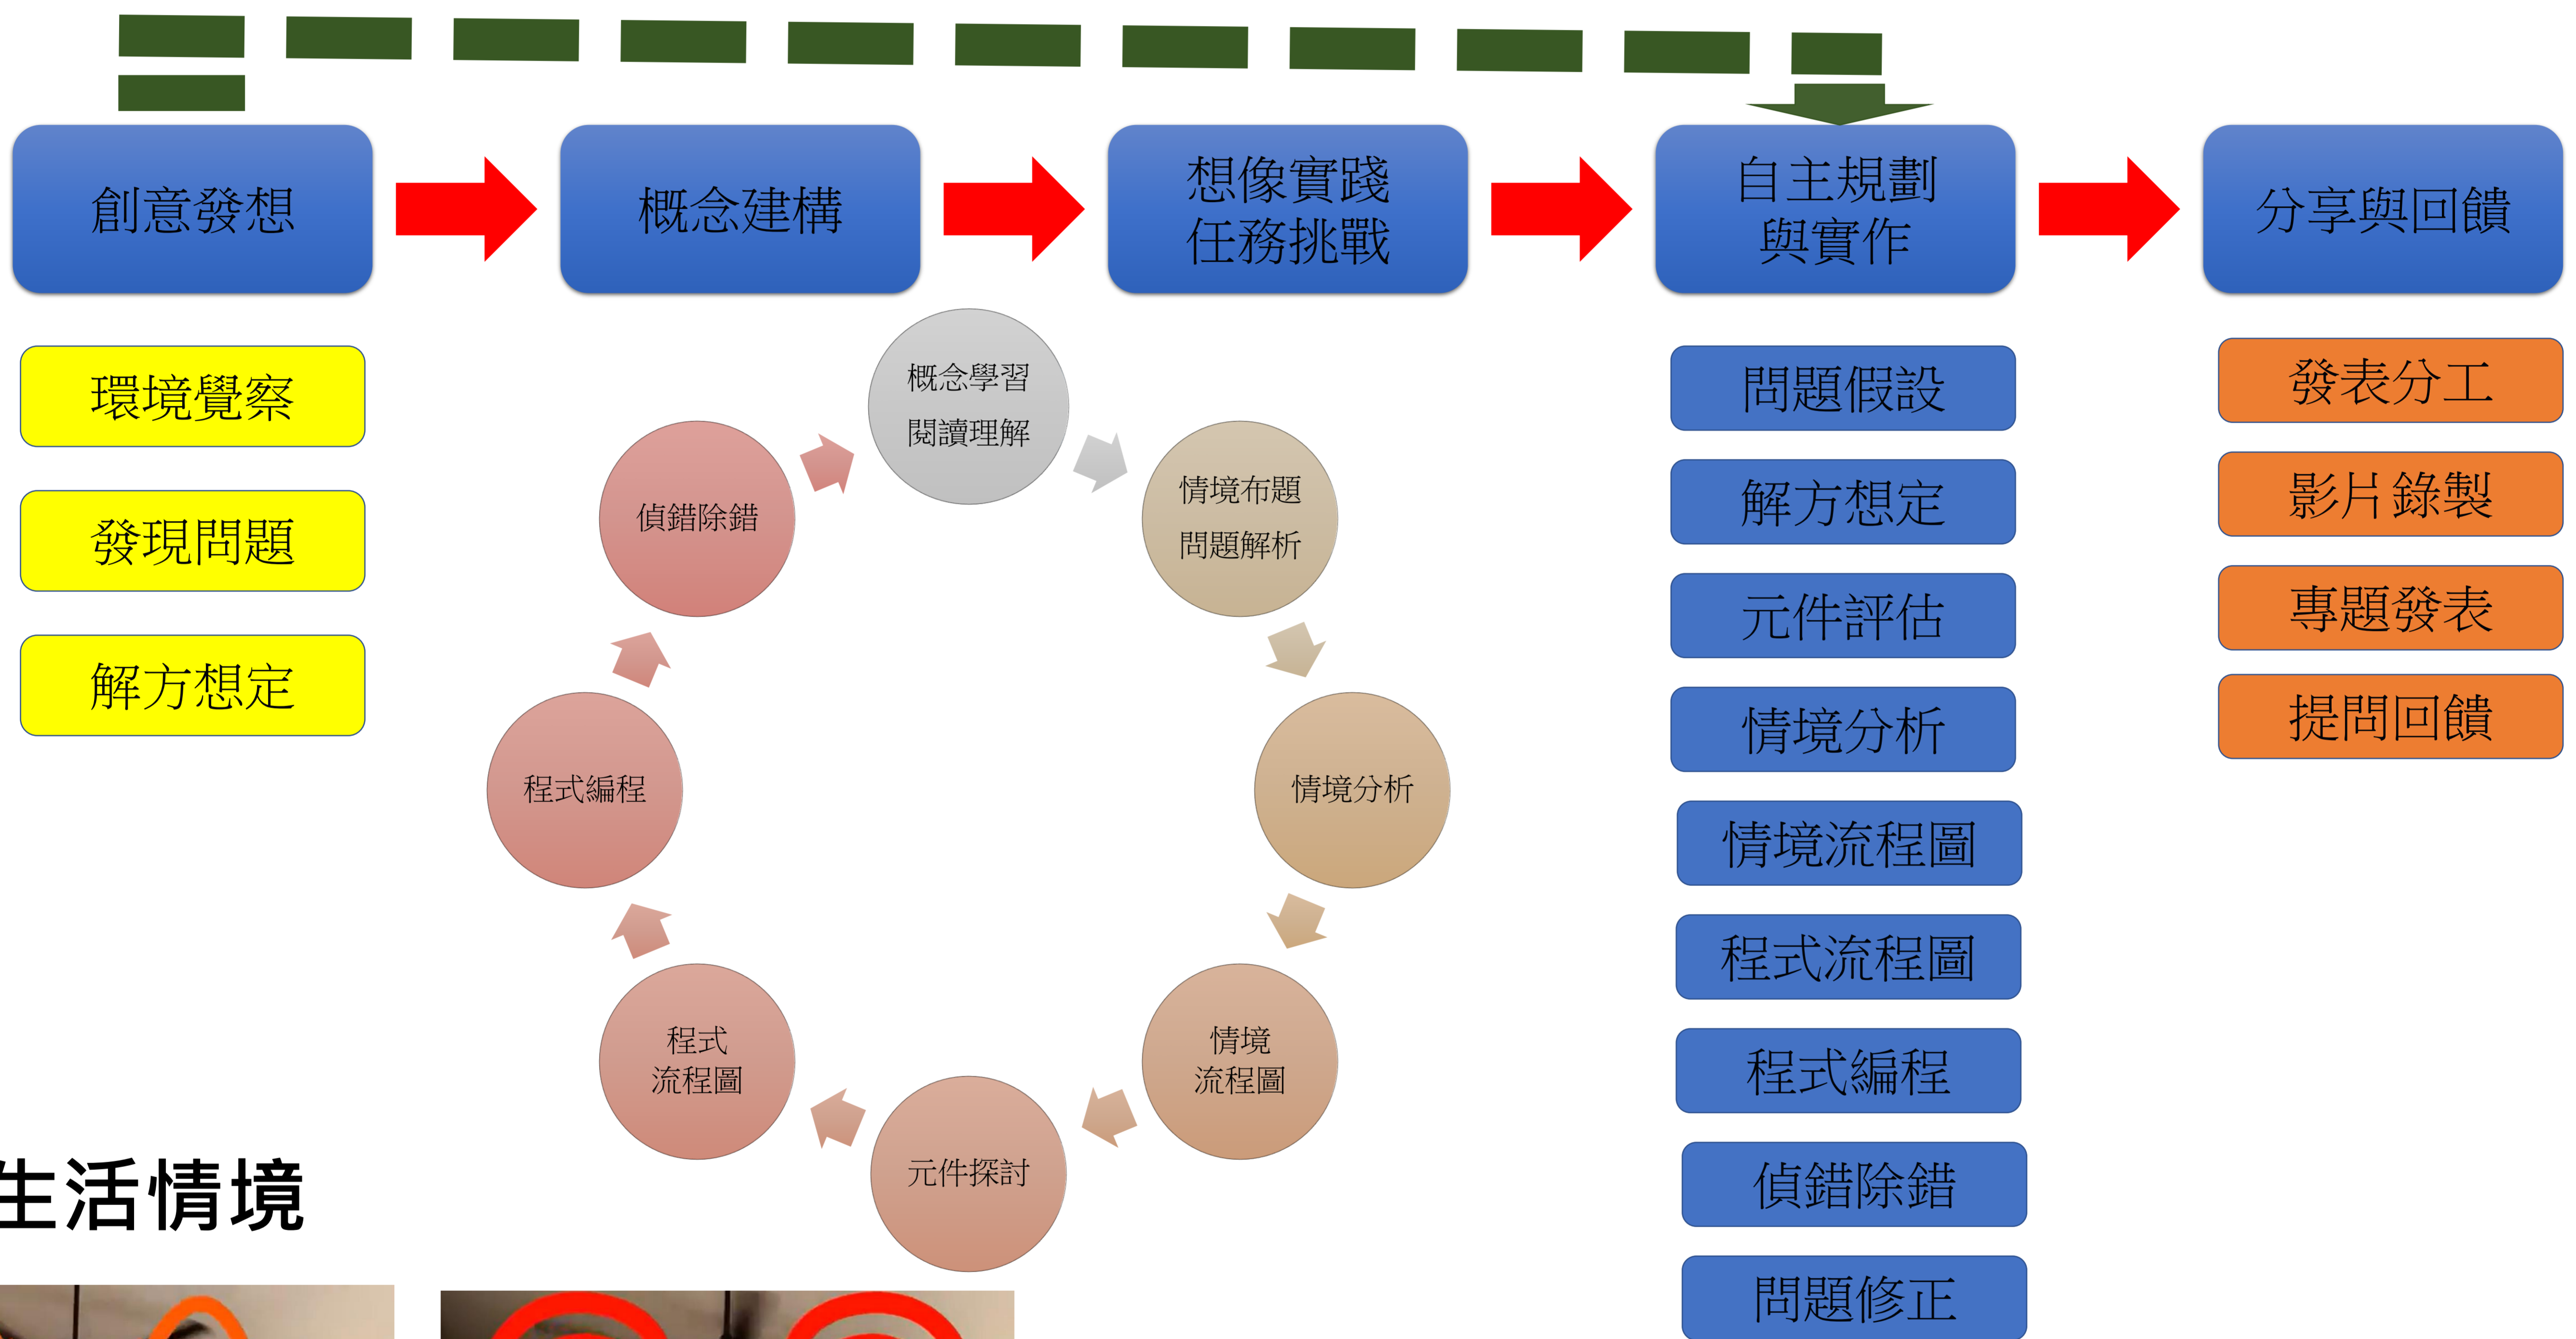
創意發想

概念建構

想像實踐
任務挑戰

自主規劃
與實作

分享與回饋

環境覺察

發現問題

解方想定

概念學習
閱讀理解

情境布題
問題解析

情境分析

情境
流程圖

元件探討

程式
流程圖

程式編程

偵錯除錯

問題假設

解方想定

元件評估

情境分析

情境流程圖

程式流程圖

程式編程

偵錯除錯

問題修正

發表分工

影片錄製

專題發表

提問回饋

生活情境